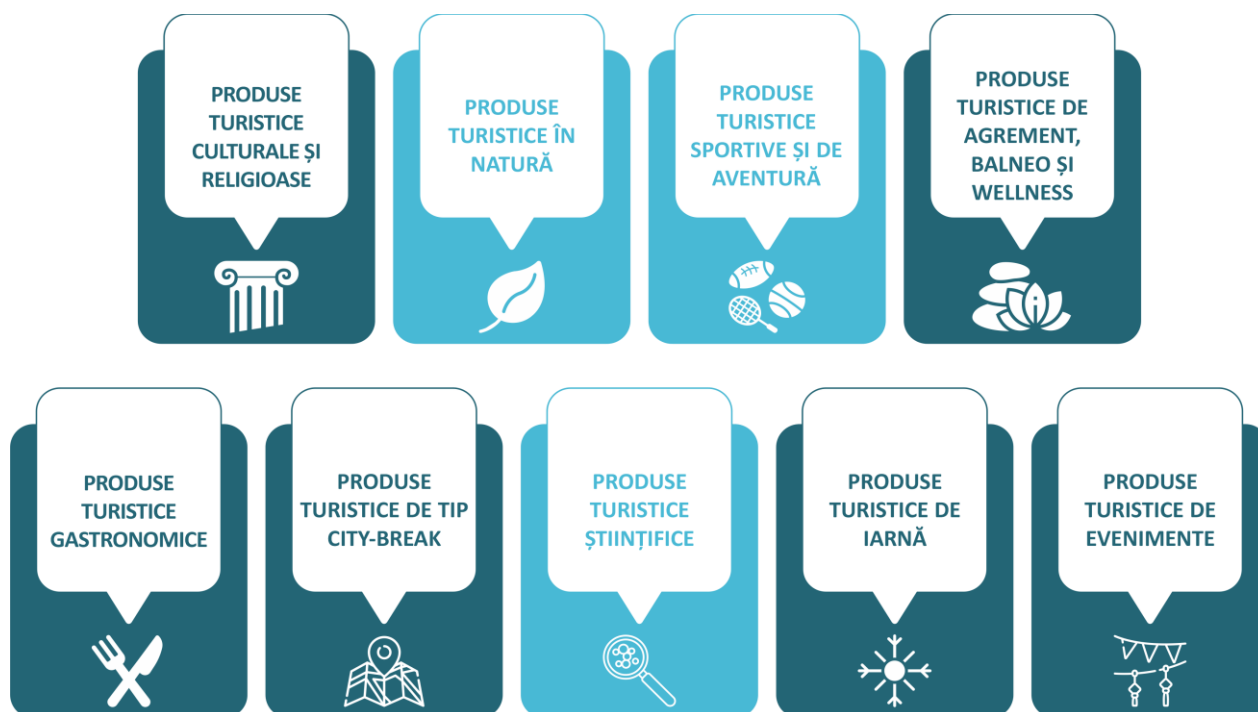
PRODUSE TURISTICE CULTURALE ȘI RELIGIOASE

PRODUSE TURISTICE ÎN NATURĂ

PRODUSE TURISTICE SPORTIVE ȘI DE AVENTURĂ

PRODUSE TURISTICE DE AGREMENT, BALNEO ȘI WELLNESS

PRODUSE TURISTICE GASTRONOMICE

PRODUSE TURISTICE DE TIP CITY-BREAK

PRODUSE TURISTICE ȘTIINȚIFICE

PRODUSE TURISTICE DE IARNĂ

PRODUSE TURISTICE DE EVENIMENTE